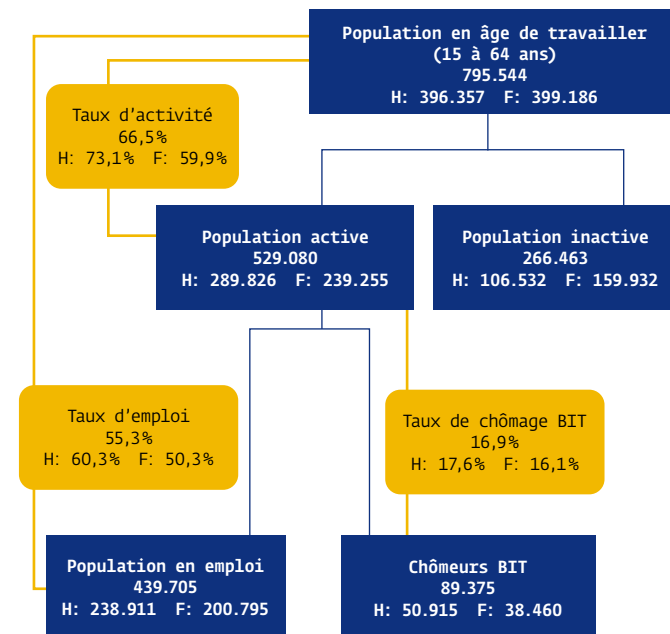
Population en âge de travailler
(15 à 64 ans)
795.544
H: 396.357 F: 399.186

Taux d'activité
66,5%
H: 73,1% F: 59,9%

Population active
529.080
H: 289.826 F: 239.255

Population inactive
266.463
H: 106.532 F: 159.932

Taux d'emploi
55,3%
H: 60,3% F: 50,3%

Taux de chômage BIT
16,9%
H: 17,6% F: 16,1%

Population en emploi
439.705
H: 238.911 F: 200.795

Chômeurs BIT
89.375
H: 50.915 F: 38.460